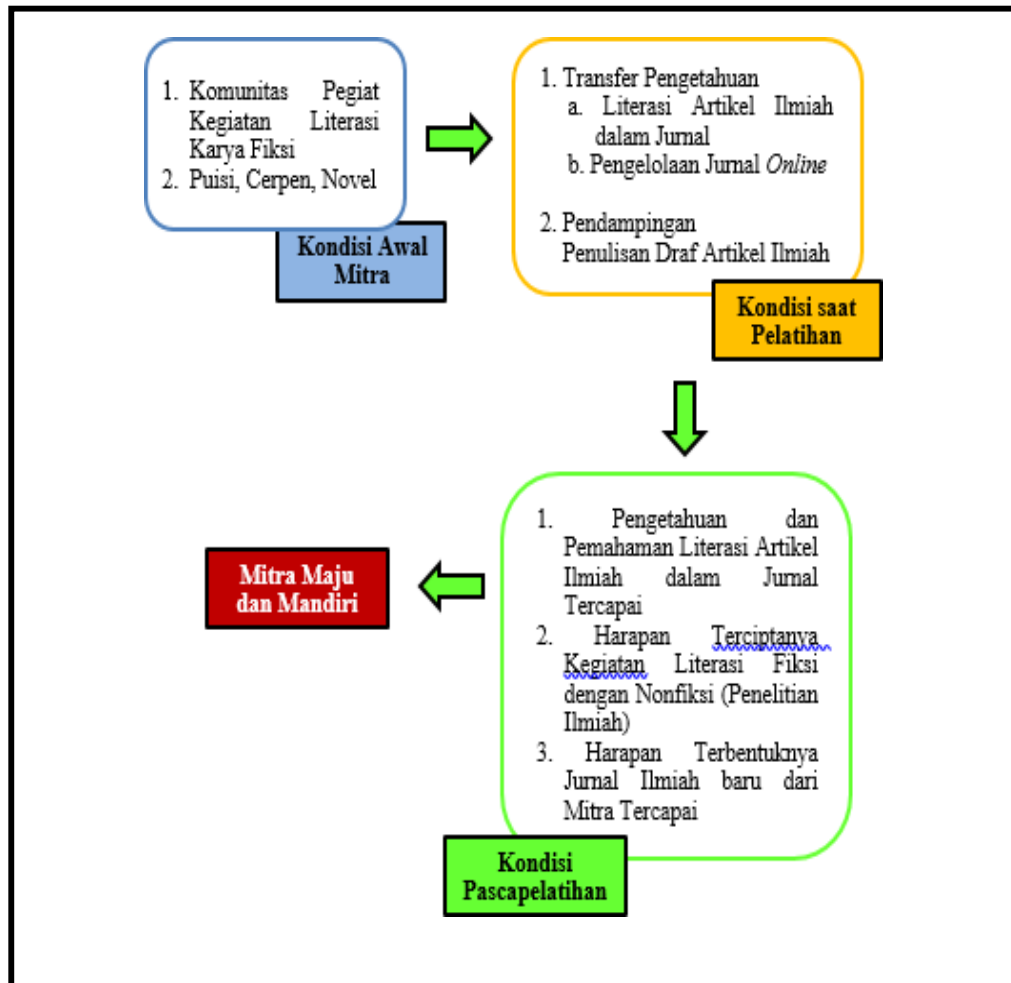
1. Komunitas Pegiat Kegiatan Literasi Karya Fiksi
2. Puisi, Cerpen, Novel

Kondisi Awal Mitra

1. Transfer Pengetahuan
a. Literasi Artikel Ilmiah dalam Jurnal
b. Pengelolaan Jurnal *Online*

2. Pendampingan Penulisan Draf Artikel Ilmiah

Kondisi saat Pelatihan

1. Pengetahuan dan Pemahaman Literasi Artikel Ilmiah dalam Jurnal Tercapai
2. Harapan Terciptanya Kegiatan Literasi Fiksi dengan Nonfiksi (Penelitian Ilmiah)
3. Harapan Terbentuknya Jurnal Ilmiah baru dari Mitra Tercapai

Kondisi Pascapelatihan

Mitra Maju dan Mandiri